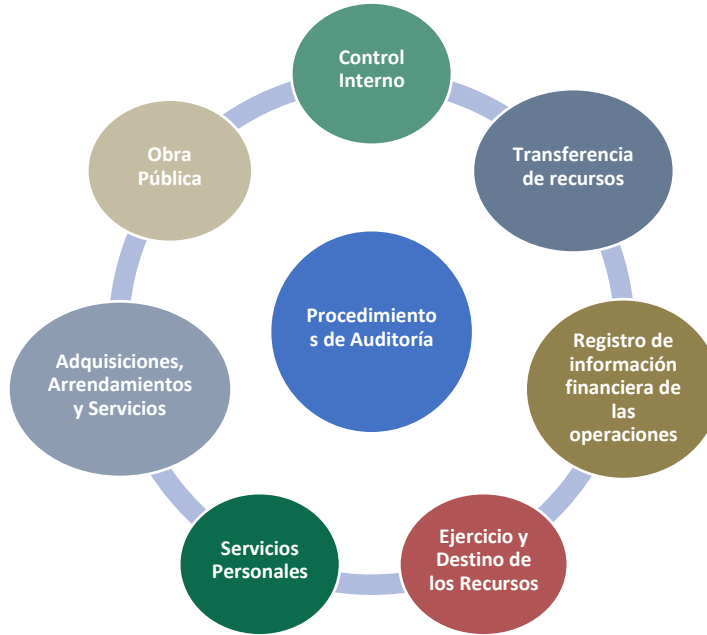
Control Interno

Transferencia de recursos

Registro de información financiera de las operaciones

Ejercicio y Destino de los Recursos

Servicios Personales

Adquisiciones, Arrendamientos y Servicios

Obra Pública

Procedimientos de Auditoría